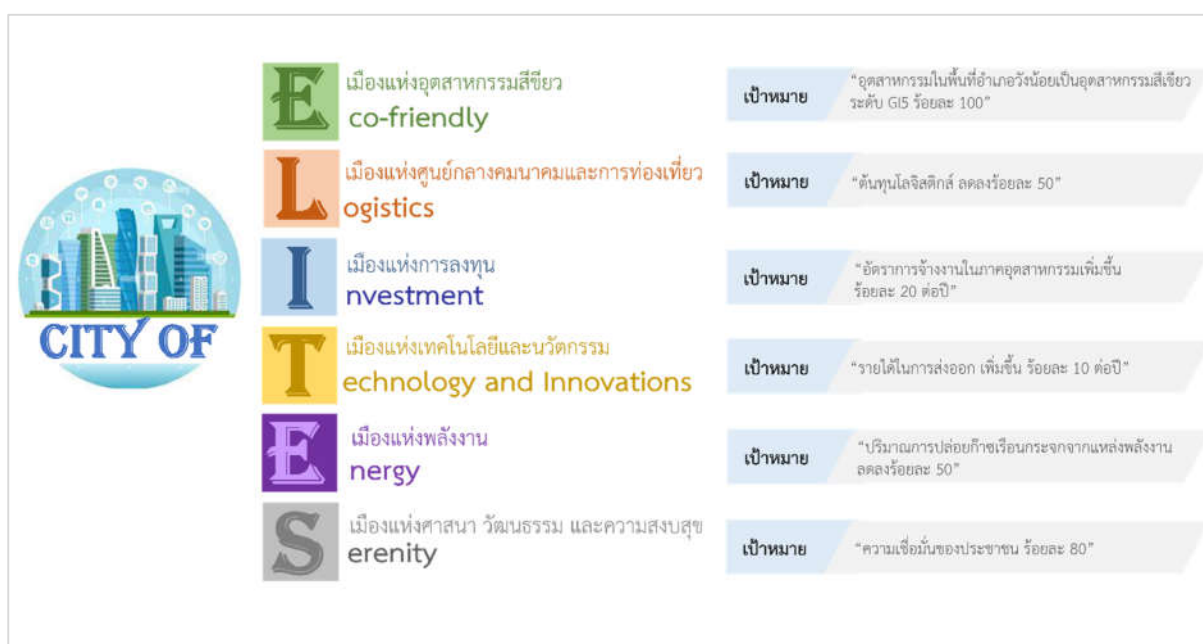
CITY OF

E เมืองแห่งอุตสาหกรรมสีเขียว co-friendly

เป้าหมาย "อุตสาหกรรมในพื้นที่อำเภอวังน้อยเป็นอุตสาหกรรมสีเขียว ระดับ GI5 ร้อยละ 100"

L เมืองแห่งศูนย์กลางคมนาคมและการท่องเที่ยว ogistics

เป้าหมาย "ต้นทุนโลจิสติกส์ ลดลงร้อยละ 50"

I เมืองแห่งการลงทุน nvestment

เป้าหมาย "อัตราการจ้างงานในภาคอุตสาหกรรมเพิ่มขึ้น ร้อยละ 20 ต่อปี"

T เมืองแห่งเทคโนโลยีและนวัตกรรม echnology and Innovations

เป้าหมาย "รายได้ในการส่งออก เพิ่มขึ้น ร้อยละ 10 ต่อปี"

E เมืองแห่งพลังงาน nergy

เป้าหมาย "ปริมาณการปล่อยก๊าซเรือนกระจกจากแหล่งพลังงาน ลดลงร้อยละ 50"

S เมืองแห่งศาสนา วัฒนธรรม และความสงบสุข erenity

เป้าหมาย "ความเชื่อมั่นของประชาชน ร้อยละ 80"